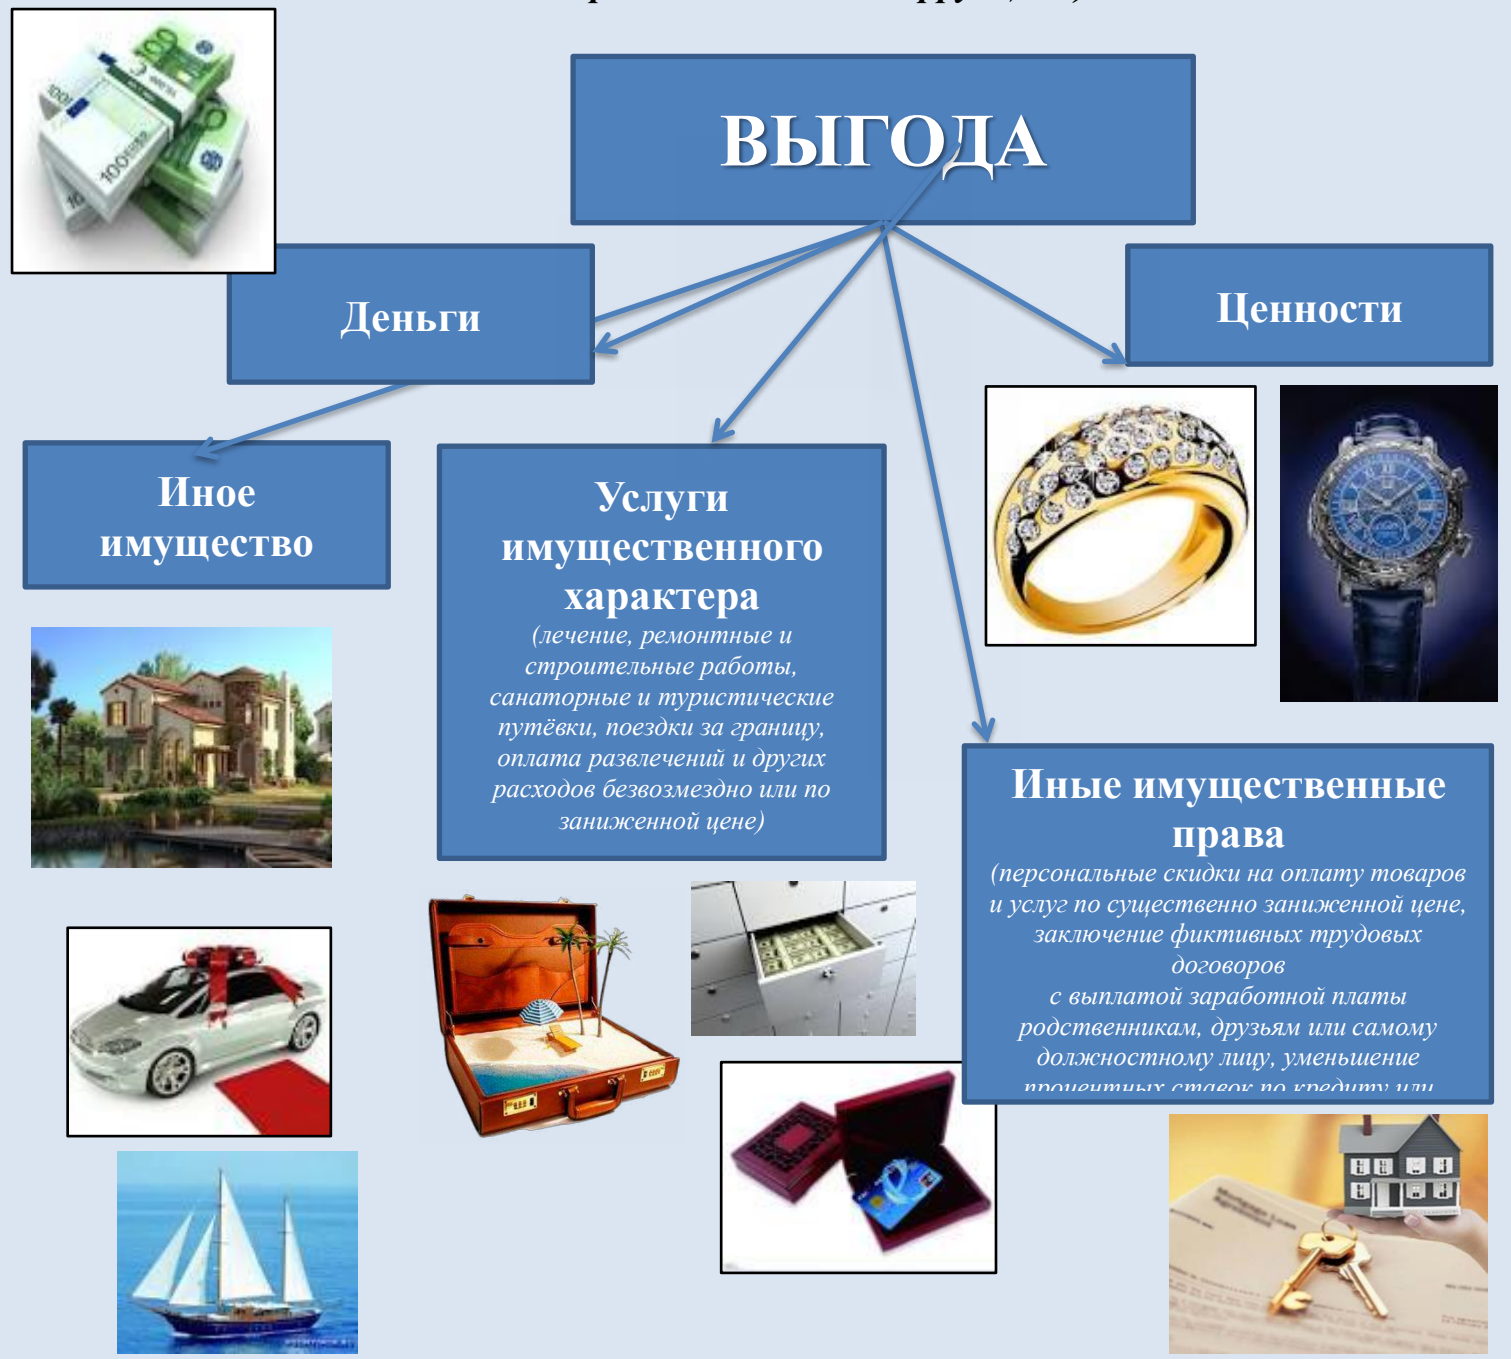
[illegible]

ВЫГОДА

Деньги

Ценности

Иное имущество

Услуги имущественного характера
(лечение, ремонтные и строительные работы, санаторные и туристические путёвки, поездки за границу, оплата развлечений и других расходов безвозмездно или по заниженной цене)

Иные имущественные права
(персональные скидки на оплату товаров и услуг по существенно заниженной цене, заключение фиктивных трудовых договоров с выплатой заработной платы родственникам, друзьям или самому должностному лицу, уменьшение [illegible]